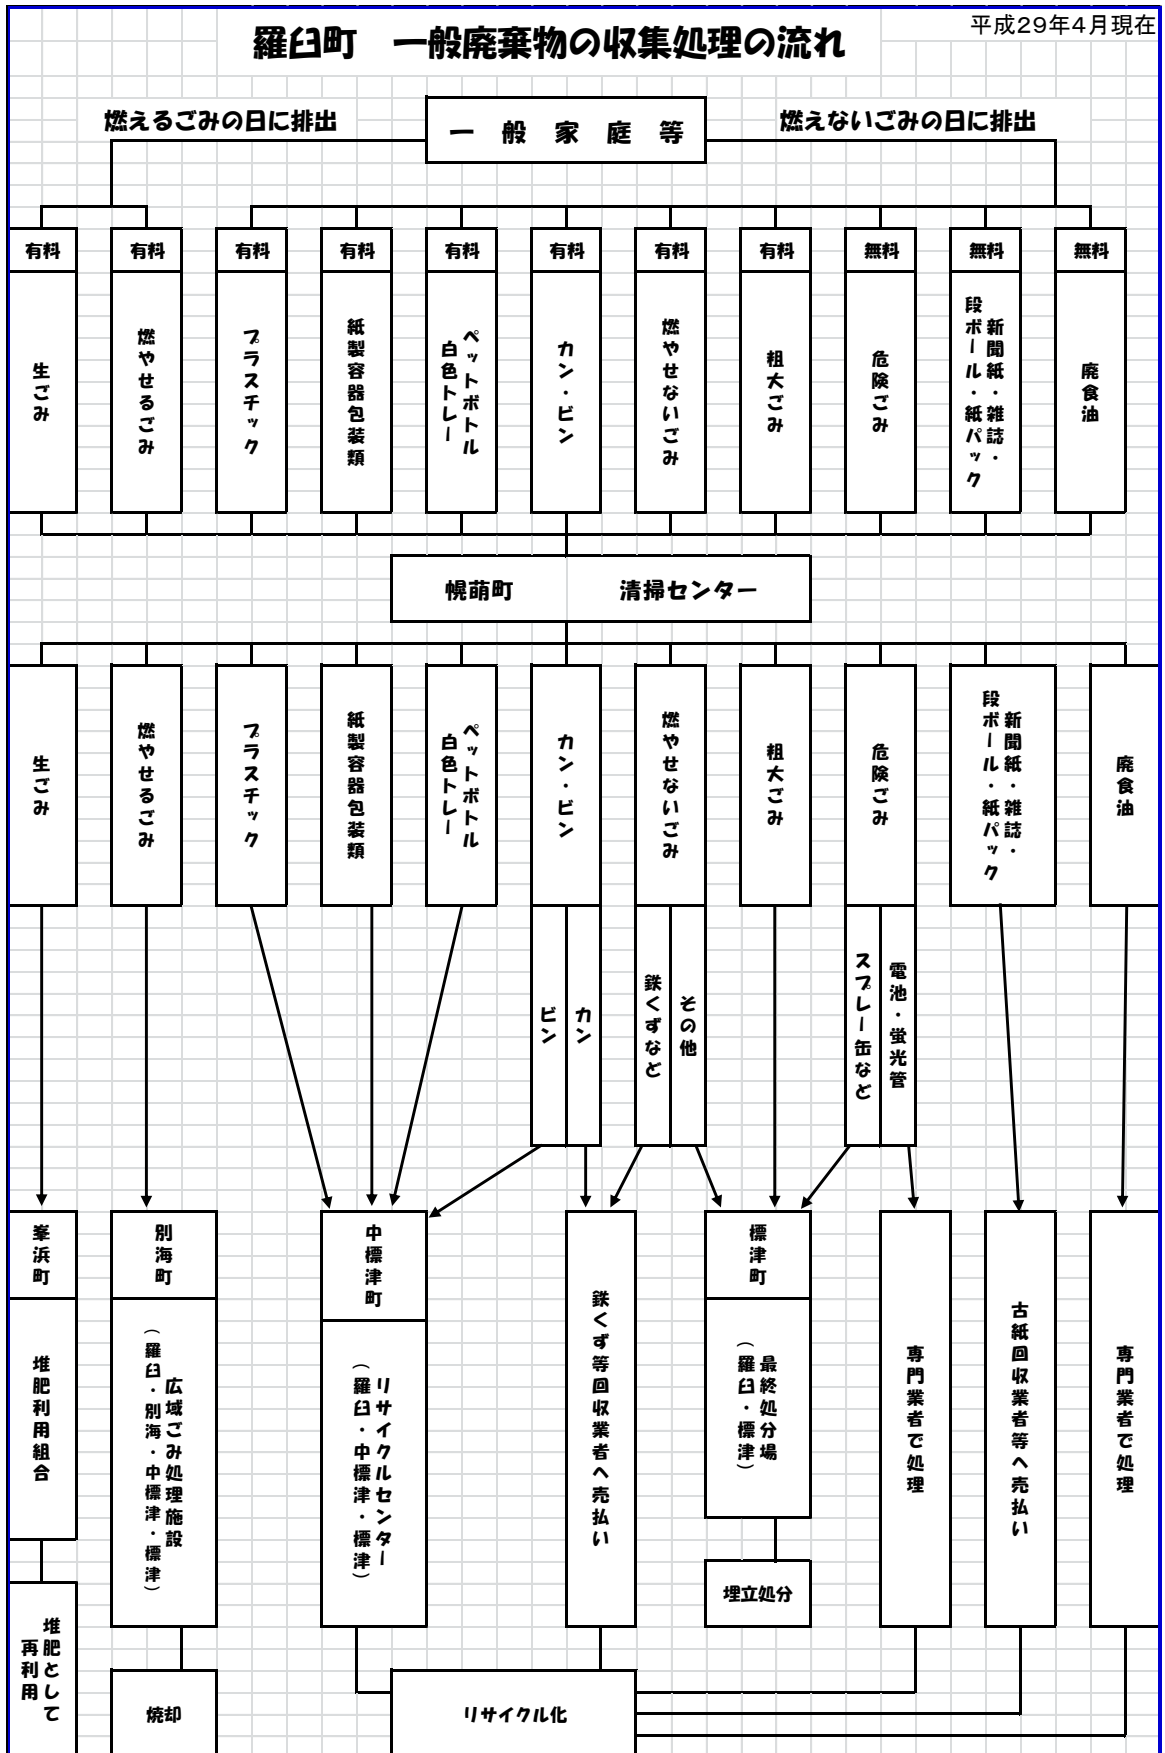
平成29年4月現在

羅臼町　一般廃棄物の収集処理の流れ

燃えるごみの日に排出

一般家庭等

燃えないごみの日に排出

有料 生ごみ
有料 燃やせるごみ
有料 プラスチック
有料 紙製容器包装類
有料 ペットボトル 白色トレー
有料 カン・ビン
有料 燃やせないごみ
有料 粗大ごみ
無料 危険ごみ
無料 新聞紙・雑誌・段ボール・紙パック
無料 廃食油

幌萌町　清掃センター

生ごみ
燃やせるごみ
プラスチック
紙製容器包装類
ペットボトル 白色トレー
カン・ビン
燃やせないごみ
粗大ごみ
危険ごみ
新聞紙・雑誌・段ボール・紙パック
廃食油

ビン
カン
鉄くずなど
その他
スプレー缶など
電池・蛍光管

峯浜町
堆肥利用組合
堆肥として再利用

別海町
広域ごみ処理施設（羅臼・別海・中標津・標津）
焼却

中標津町
リサイクルセンター（羅臼・中標津・標津）

鉄くず等回収業者へ売払い

標津町
最終処分場（羅臼・標津）
埋立処分

専門業者で処理

古紙回収業者等へ売払い

専門業者で処理

リサイクル化